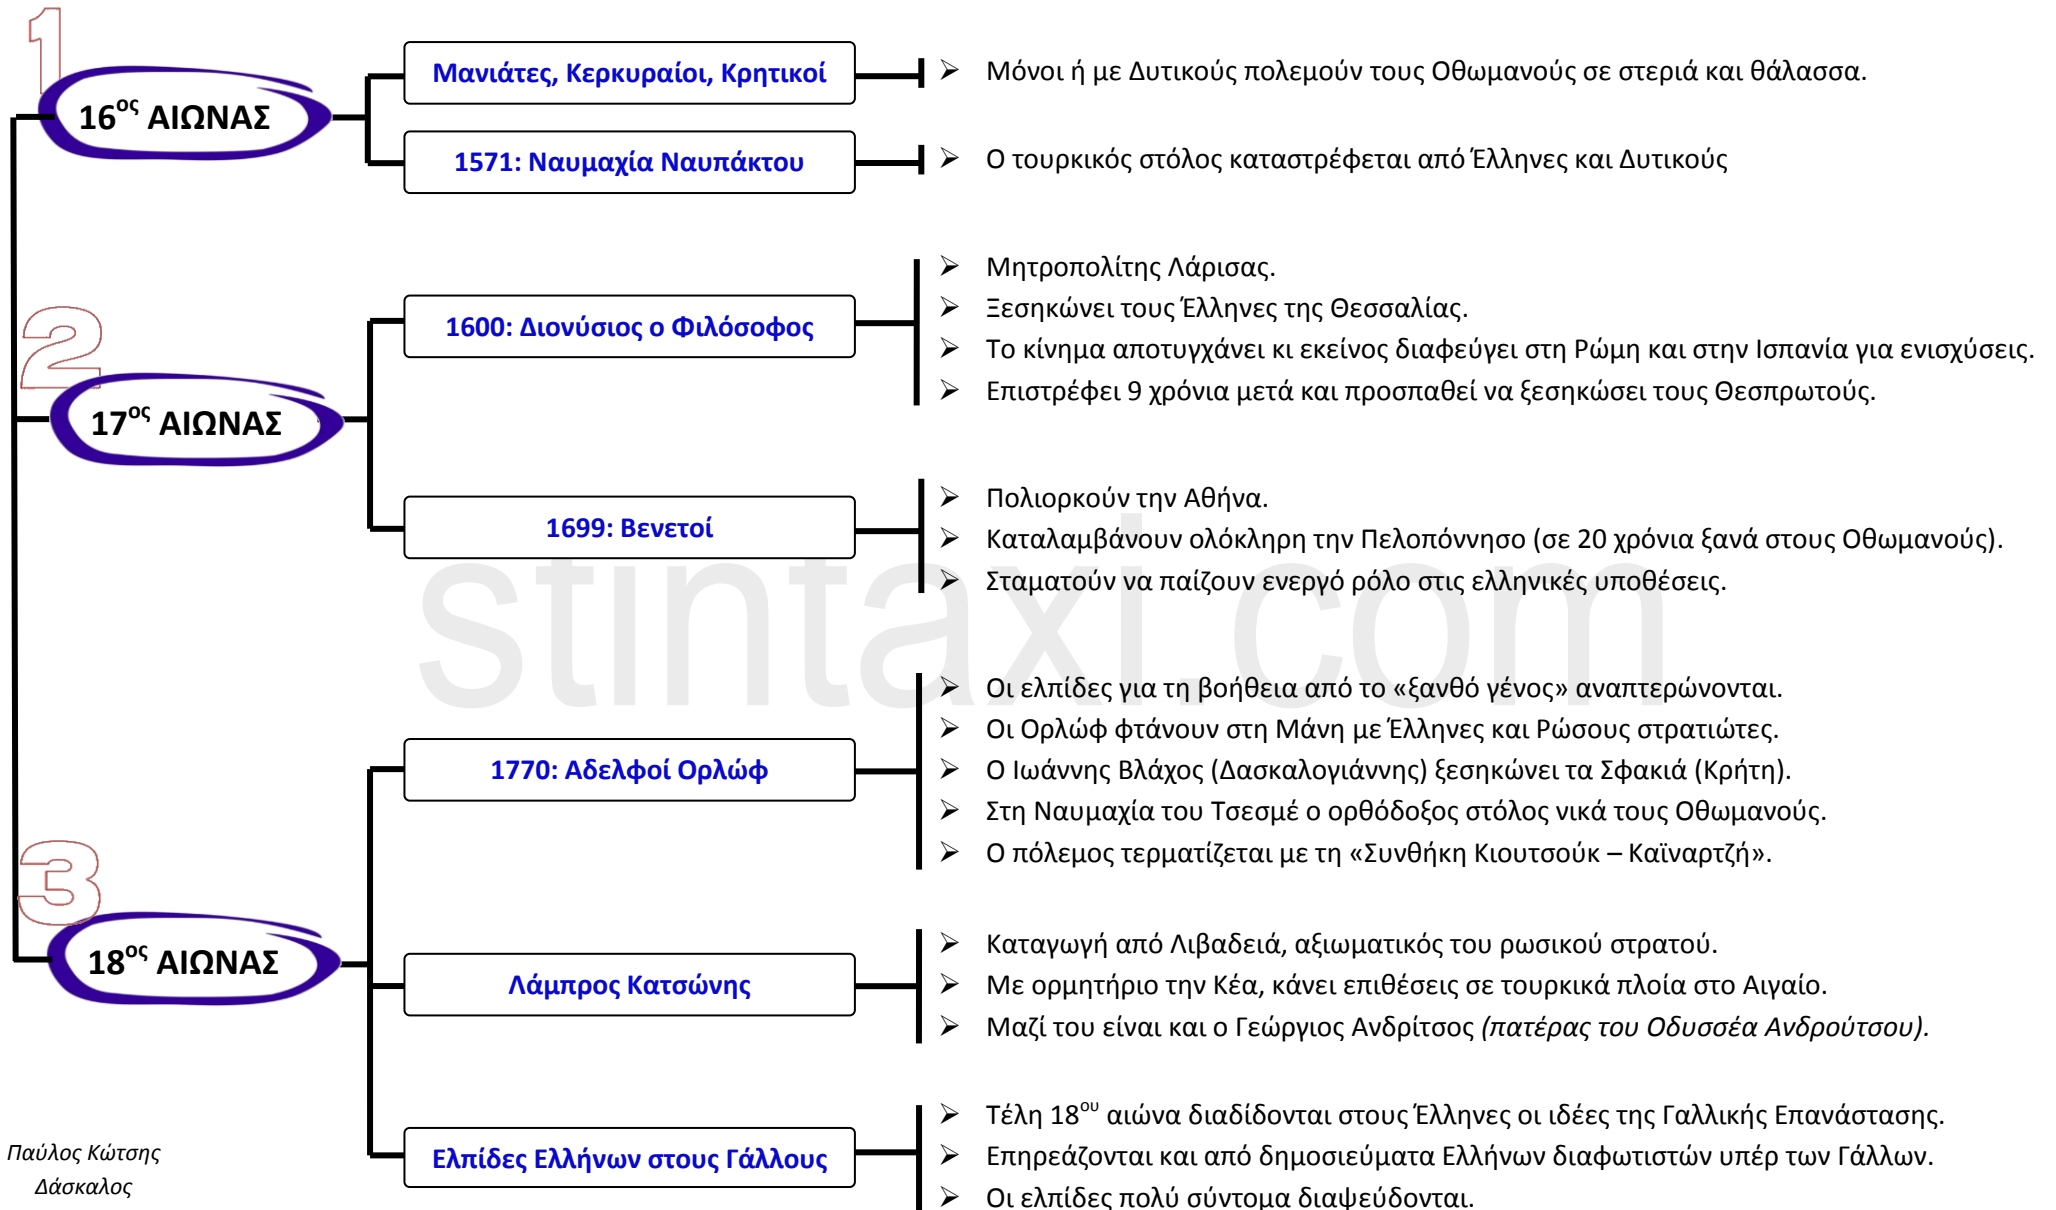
1

$16^{ος}$ ΑΙΩΝΑΣ

Μανιάτες, Κερκυραίοι, Κρητικοί

➢ Μόνοι ή με Δυτικούς πολεμούν τους Οθωμανούς σε στεριά και θάλασσα.

1571: Ναυμαχία Ναυπάκτου

➢ Ο τουρκικός στόλος καταστρέφεται από Έλληνες και Δυτικούς

2

$17^{ος}$ ΑΙΩΝΑΣ

1600: Διονύσιος ο Φιλόσοφος

➢ Μητροπολίτης Λάρισας.
➢ Ξεσηκώνει τους Έλληνες της Θεσσαλίας.
➢ Το κίνημα αποτυγχάνει κι εκείνος διαφεύγει στη Ρώμη και στην Ισπανία για ενισχύσεις.
➢ Επιστρέφει 9 χρόνια μετά και προσπαθεί να ξεσηκώσει τους Θεσπρωτούς.

1699: Βενετοί

➢ Πολιορκούν την Αθήνα.
➢ Καταλαμβάνουν ολόκληρη την Πελοπόννησο (σε 20 χρόνια ξανά στους Οθωμανούς).
➢ Σταματούν να παίζουν ενεργό ρόλο στις ελληνικές υποθέσεις.

stintaxi.com

3

$18^{ος}$ ΑΙΩΝΑΣ

1770: Αδελφοί Ορλώφ

➢ Οι ελπίδες για τη βοήθεια από το «ξανθό γένος» αναπτερώνονται.
➢ Οι Ορλώφ φτάνουν στη Μάνη με Έλληνες και Ρώσους στρατιώτες.
➢ Ο Ιωάννης Βλάχος (Δασκαλογιάννης) ξεσηκώνει τα Σφακιά (Κρήτη).
➢ Στη Ναυμαχία του Τσεσμέ ο ορθόδοξος στόλος νικά τους Οθωμανούς.
➢ Ο πόλεμος τερματίζεται με τη «Συνθήκη Κιουτσούκ – Καϊναρτζή».

Λάμπρος Κατσώνης

➢ Καταγωγή από Λιβαδειά, αξιωματικός του ρωσικού στρατού.
➢ Με ορμητήριο την Κέα, κάνει επιθέσεις σε τουρκικά πλοία στο Αιγαίο.
➢ Μαζί του είναι και ο Γεώργιος Ανδρίτσος (πατέρας του Οδυσσέα Ανδρούτσου).

Ελπίδες Ελλήνων στους Γάλλους

➢ Τέλη $18^{ου}$ αιώνα διαδίδονται στους Έλληνες οι ιδέες της Γαλλικής Επανάστασης.
➢ Επηρεάζονται και από δημοσιεύματα Ελλήνων διαφωτιστών υπέρ των Γάλλων.
➢ Οι ελπίδες πολύ σύντομα διαψεύδονται.

Παύλος Κώτσης
Δάσκαλος